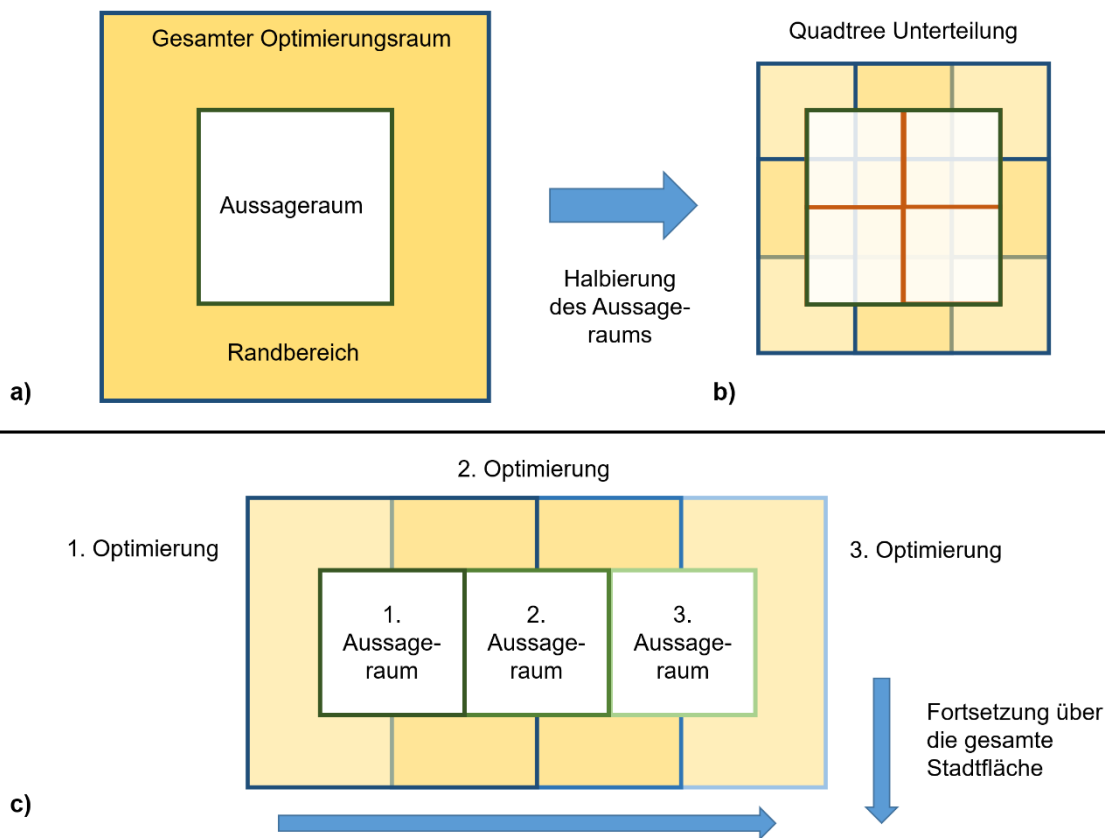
Gesamter Optimierungsraum

Aussageraum

Randbereich

a)

Halbierung des Aussageraums

Quadtree Unterteilung

b)

2. Optimierung

1. Optimierung

3. Optimierung

1. Aussageraum

2. Aussageraum

3. Aussageraum

Fortsetzung über die gesamte Stadtfläche

c)